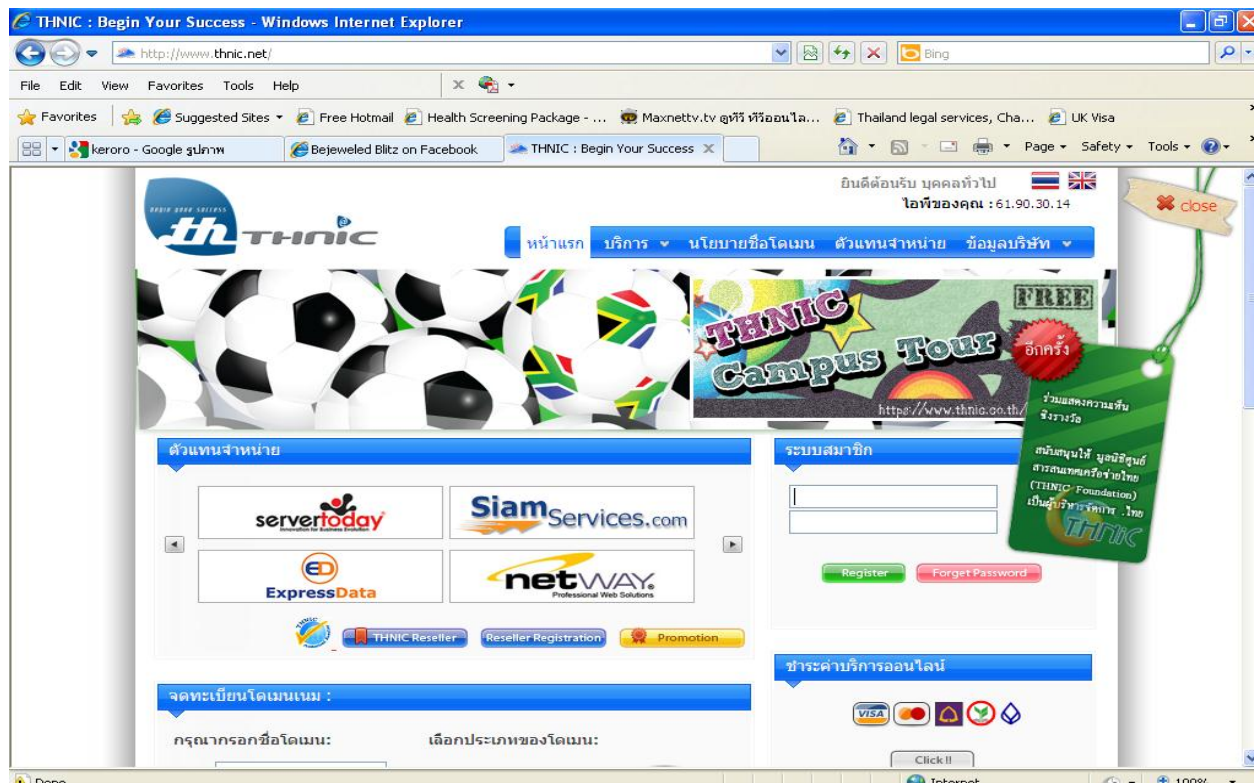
THNIC : Begin Your Success - Windows Internet Explorer

http://www.thnic.net/

Bing

File Edit View Favorites Tools Help

Favorites Suggested Sites Free Hotmail Health Screening Package - ... Maxnettv.tv ดูทีวี ทีวีออนไล... Thailand legal services, Cha... UK Visa

keroro - Google รูปภาพ Bejeweled Blitz on Facebook THNIC : Begin Your Success

Page Safety Tools

ยินดีต้อนรับ บุคคลทั่วไป
ไอพีของคุณ : 61.90.30.14

close

Begin your success
th THNIC

หน้าแรก บริการ นโยบายชื่อโดเมน ตัวแทนจำหน่าย ข้อมูลบริษัท

FREE
THNIC Campus Tour
อีกครั้ง
https://www.thnic.co.th/

ร่วมแสดงความคิดเห็น ชิงรางวัล
สนับสนุนให้ มูลนิธิศูนย์สารสนเทศเครือข่ายไทย (THNIC Foundation) เป็นผู้บริหารจัดการ .ไทย
THNIC

ตัวแทนจำหน่าย

servertoday
SiamServices.com
ExpressData
netWAY Professional Web Solutions

THNIC Reseller Reseller Registration Promotion

ระบบสมาชิก

Register Forget Password

ชำระค่าบริการออนไลน์

VISA

Click !!

จดทะเบียนโดเมนเนม :

กรุณากรอกชื่อโดเมน:
เลือกประเภทของโดเมน:

Done Internet 100%